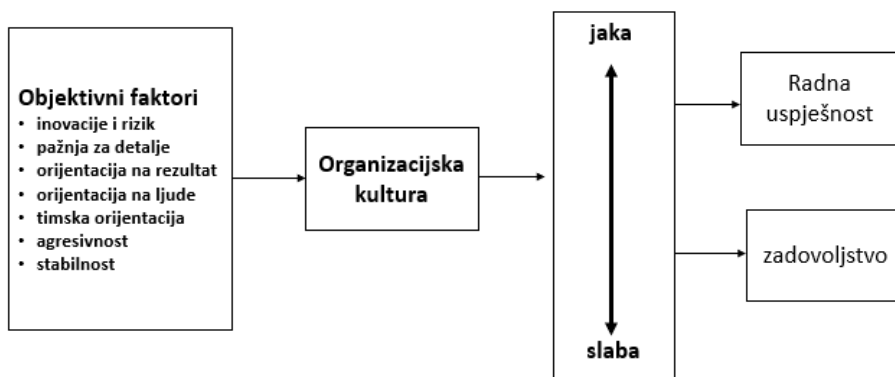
Objektivni faktori
- inovacije i rizik
- pažnja za detalje
- orijentacija na rezultat
- orijentacija na ljude
- timska orijentacija
- agresivnost
- stabilnost

Organizacijska kultura

jaka

slaba

Radna uspješnost

zadovoljstvo